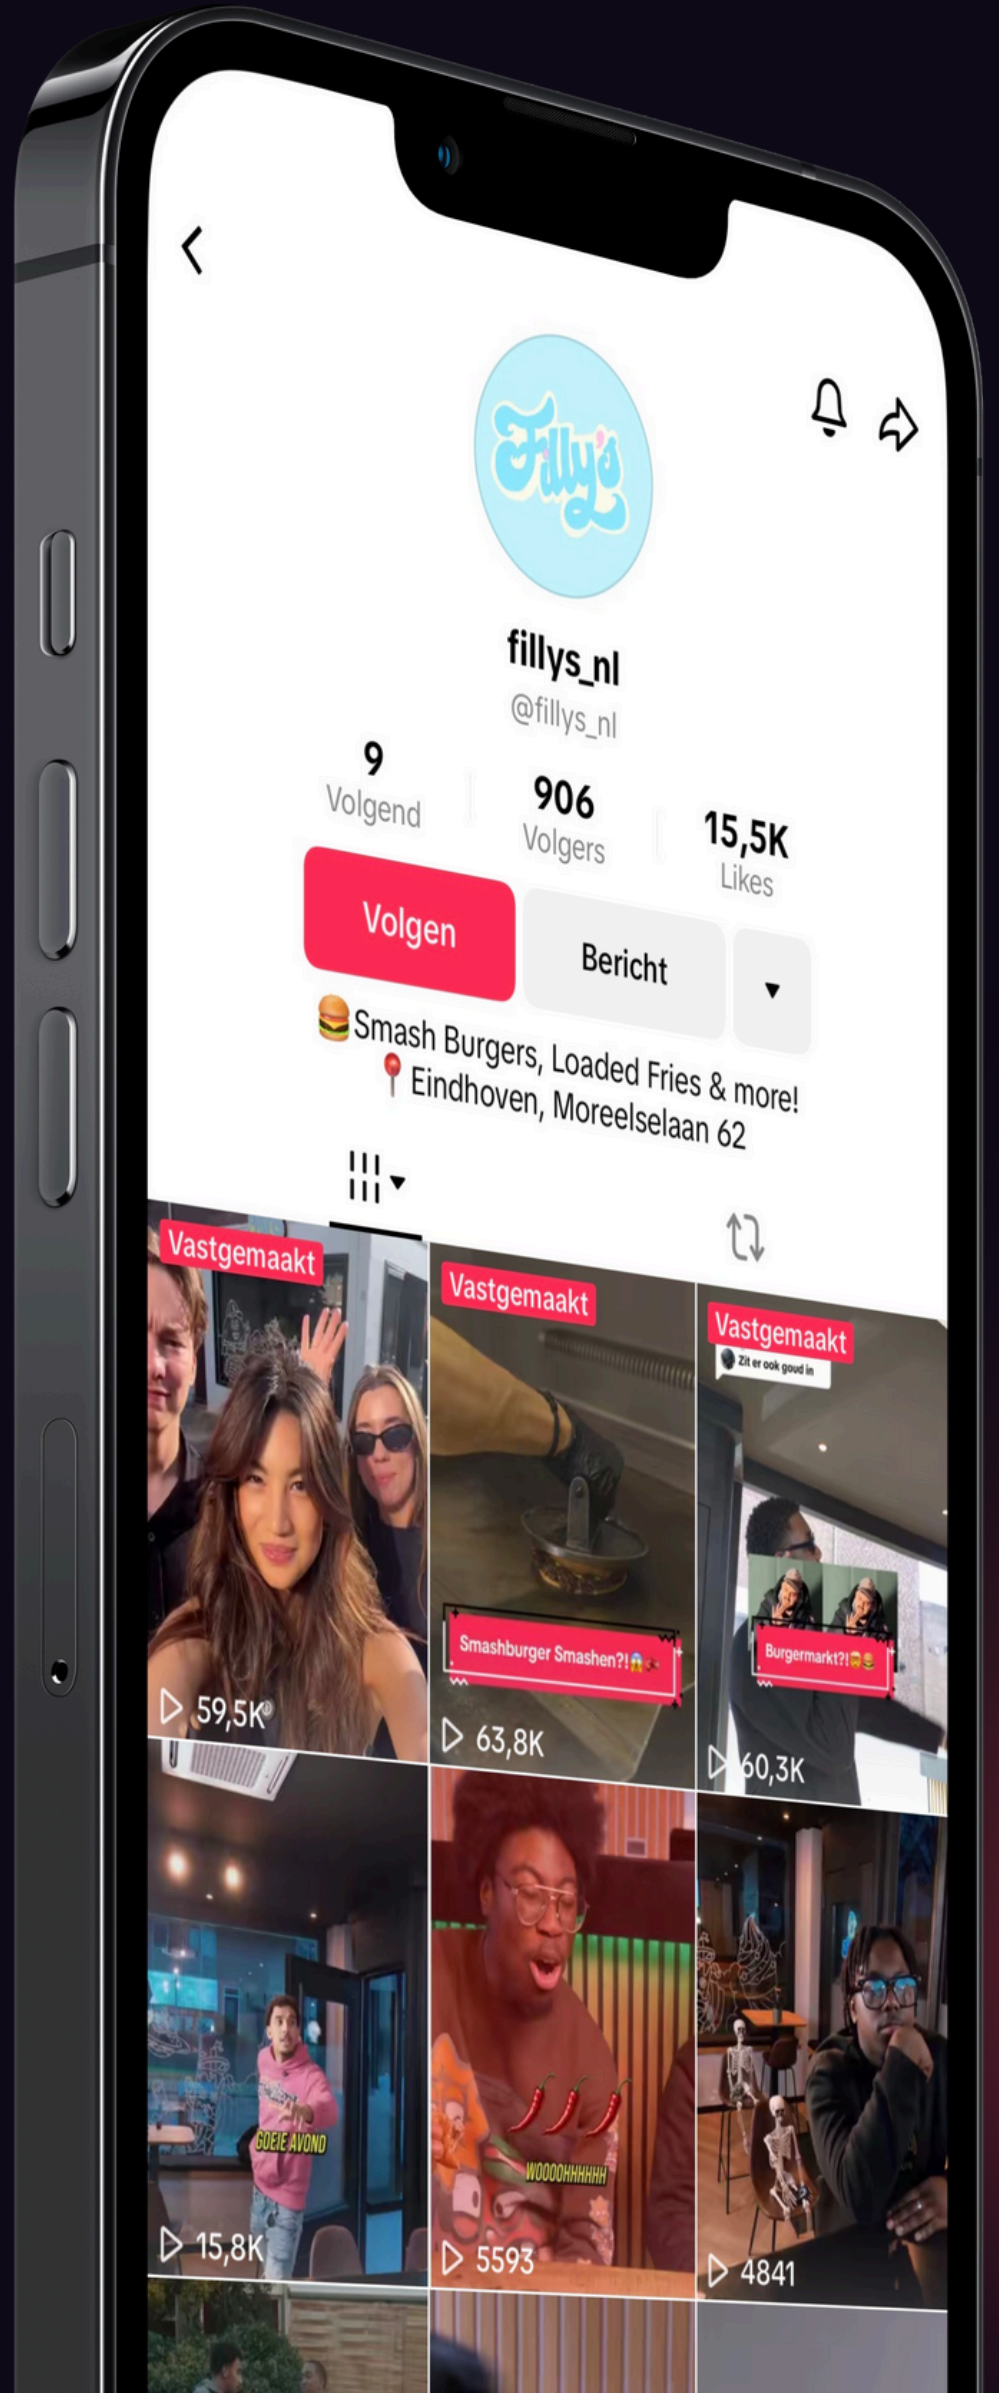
Fillys

fillys_nl
@fillys_nl

9
Volgend

906
Volgers

15,5K
Likes

Volgen
Bericht

🍔Smash Burgers, Loaded Fries & more!
📍Eindhoven, Moreelselaan 62

Vastgemaakt
59,5K

Vastgemaakt
Smashburger Smashen?!
63,8K

Vastgemaakt
Zit er ook goud in
Burgermarkt?!
60,3K

GOEIE AVOND
15,8K

WOOOOHHHHHH
5593

4841